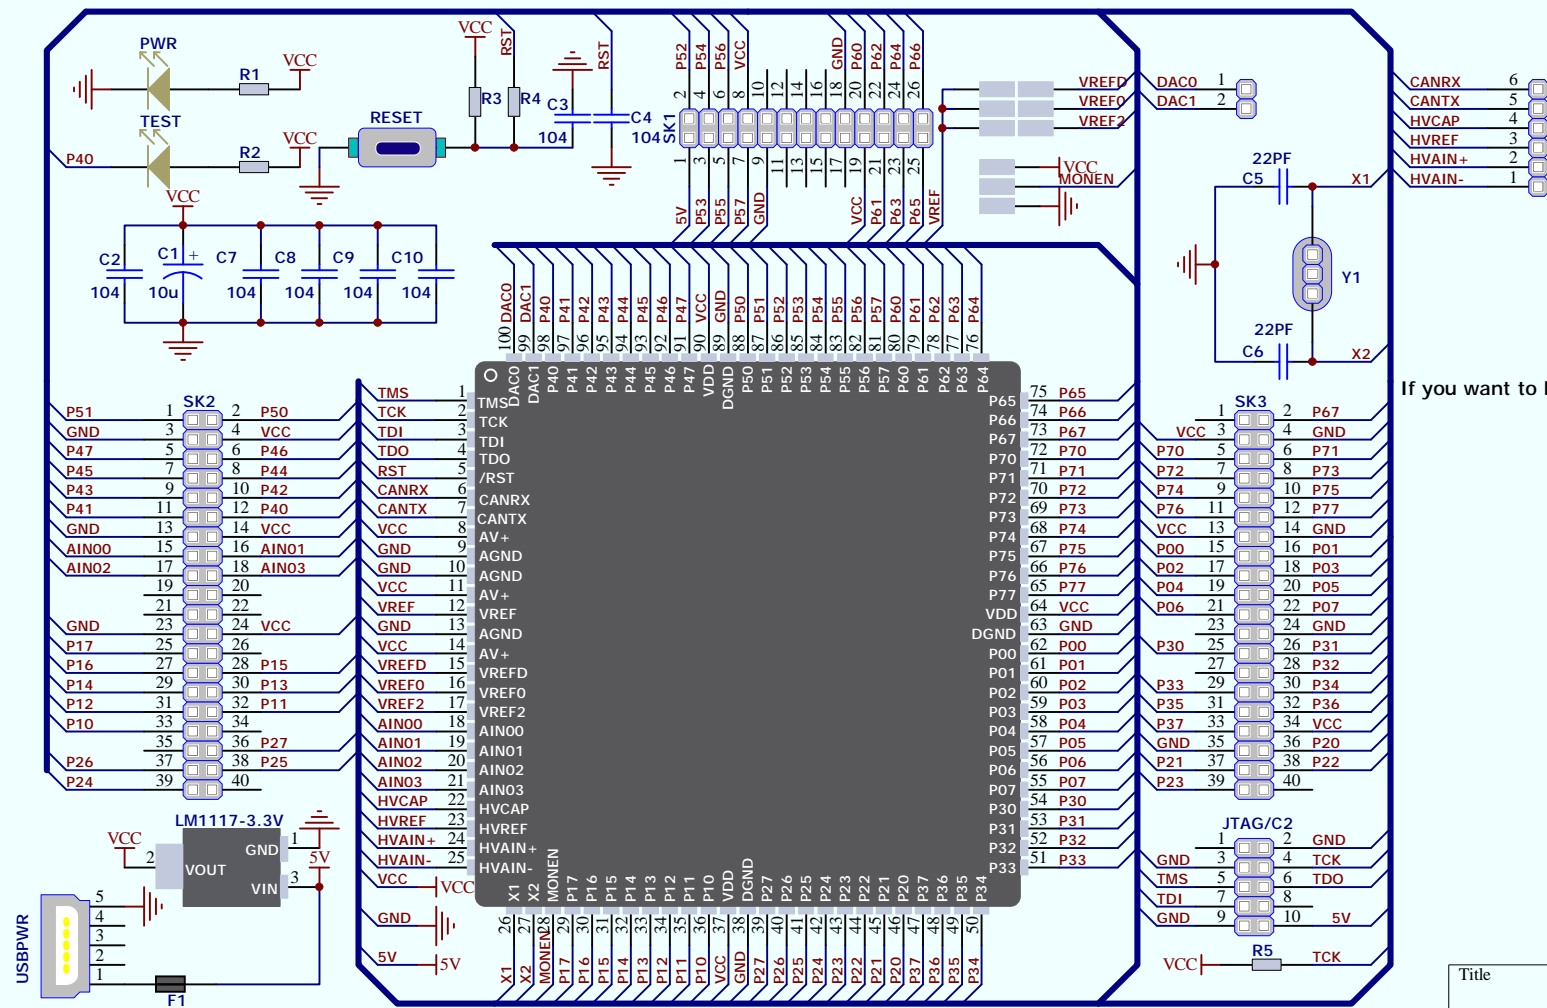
PWR
R1
VCC
TEST
R2
VCC
P40
RESET
VCC
RST
R3
R4
C3
104
RST
C4
104
SK1
P52 P54 P56 VCC
2 4 6 8 10 12 14 16 18 20 22 24 26
GND P60 P62 P64 P66
1 3 5 7 9 11 13 15 17 19 21 23 25
5V P53 P55 P57 GND VCC P61 P63 P65 VREF
VREFD
VREF0
VREF2
DAC0 1
DAC1 2
VCC
MONEN
CANRX 6
CANTX 5
HVCAP 4
HVREF 3
HVAIN+ 2
HVAIN- 1
VCC
C2 104
C1 + 10u
C7 104
C8 104
C9 104
C10 104
22PF
C5
X1
Y1
22PF
C6
X2
If you want to
SK2
P51 1 2 P50
GND 3 4 VCC
P47 5 6 P46
P45 7 8 P44
P43 9 10 P42
P41 11 12 P40
GND 13 14 VCC
AIN00 15 16 AIN01
AIN02 17 18 AIN03
19 20
21 22
GND 23 24 VCC
P17 25 26
P16 27 28 P15
P14 29 30 P13
P12 31 32 P11
P10 33 34
35 36 P27
P26 37 38 P25
P24 39 40
DAC0 DAC1 P40 P41 P42 P43 P44 P45 P46 P47 VCC GND P50 P51 P52 P53 P54 P56 P55 P57 P60 P61 P62 P63 P64
100 99 98 97 96 95 94 93 92 91 90 89 88 87 86 85 84 83 82 81 80 79 78 77 76
DAC0 DAC1 P40 P41 P42 P43 P44 P45 P46 P47 VDD DGND P50 P51 P52 P53 P54 P55 P56 P57 P60 P61 P62 P63 P64
TMS 1 TMS
TCK 2 TCK
TDI 3 TDI
TDO 4 TDO
RST 5 /RST
CANRX 6 CANRX
CANTX 7 CANTX
VCC 8 AV+
GND 9 AGND
GND 10 AGND
VCC 11 AV+
VREF 12 VREF
GND 13 AGND
VCC 14 AV+
VREFD 15 VREFD
VREF0 16 VREF0
VREF2 17 VREF2
AIN00 18 AIN00
AIN01 19 AIN01
AIN02 20 AIN02
AIN03 21 AIN03
HVCAP 22 HVCAP
HVREF 23 HVREF
HVAIN+ 24 HVAIN+
HVAIN- 25 HVAIN-
VCC VCC
GND
5V 5V
P65 75 P65
P66 74 P66
P67 73 P67
P70 72 P70
P71 71 P71
P72 70 P72
P73 69 P73
P74 68 P74
P75 67 P75
P76 66 P76
P77 65 P77
VDD 64 VCC
DGND 63 GND
P00 62 P00
P01 61 P01
P02 60 P02
P03 59 P03
P04 58 P04
P05 57 P05
P06 56 P06
P07 55 P07
P30 54 P30
P31 53 P31
P32 52 P32
P33 51 P33
X1 X2 MONEN P17 P16 P15 P14 P13 P12 P11 P10 VDD DGND P27 P26 P25 P24 P23 P22 P21 P20 P37 P36 P35 P34
26 27 28 29 30 31 32 33 34 35 36 37 38 39 40 41 42 43 44 45 46 47 48 49 50
X1 X2 MONEN P17 P16 P15 P14 P13 P12 P11 P10 VCC GND P27 P26 P25 P24 P22 P23 P21 P20 P37 P36 P35 P34
SK3
1 2 P67
VCC 3 4 GND
P70 5 6 P71
P72 7 8 P73
P74 9 10 P75
P76 11 12 P77
VCC 13 14 GND
P00 15 16 P01
P02 17 18 P03
P04 19 20 P05
P06 21 22 P07
23 24 GND
P30 25 26 P31
27 28 P32
P33 29 30 P34
P35 31 32 P36
P37 33 34 VCC
GND 35 36 P20
P21 37 38 P22
P23 39 40
JTAG/C2
1 2 GND
GND 3 4 TCK
TMS 5 6 TDO
TDI 7 8
GND 9 10 5V
VCC R5 TCK
LM1117-3.3V
VCC
2 VOUT
GND 1
VIN 3
5V
USBPWR
5 4 3 2 1
F1
Title